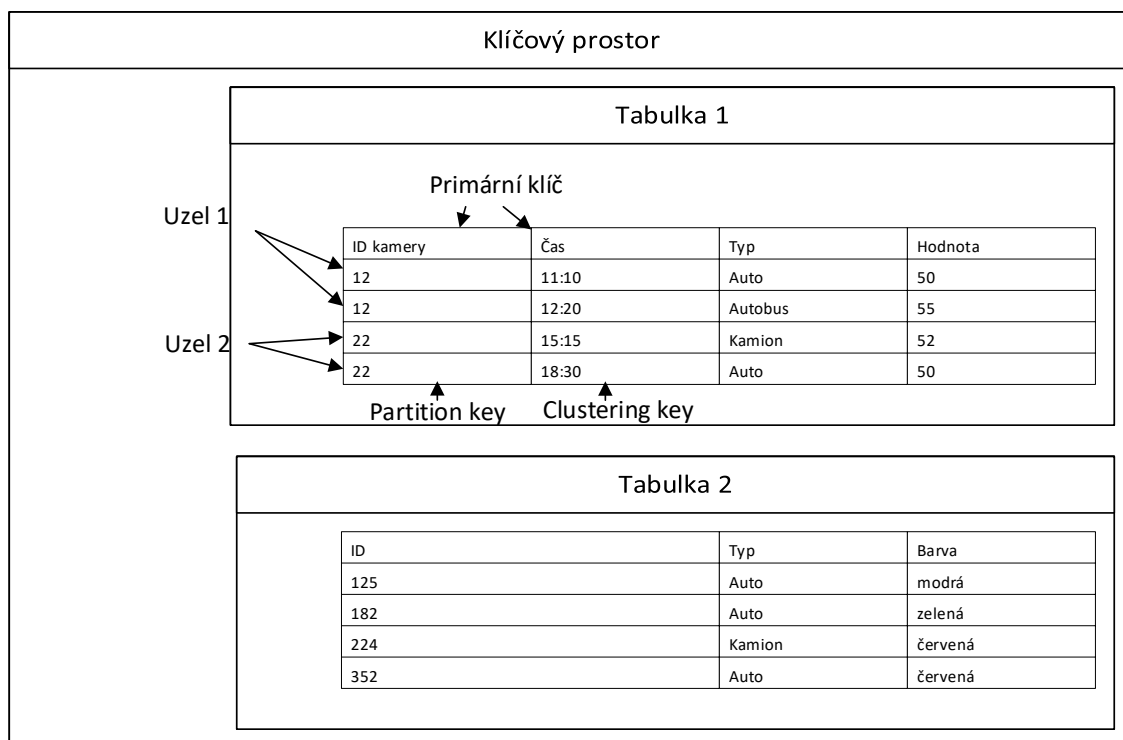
Klíčový prostor

Tabulka 1

Primární klíč

Uzel 1

Uzel 2

| ID kamery | Čas | Typ | Hodnota |
|---|---|---|---|
| 12 | 11:10 | Auto | 50 |
| 12 | 12:20 | Autobus | 55 |
| 22 | 15:15 | Kamion | 52 |
| 22 | 18:30 | Auto | 50 |

Partition key Clustering key

Tabulka 2

| ID | Typ | Barva |
|---|---|---|
| 125 | Auto | modrá |
| 182 | Auto | zelená |
| 224 | Kamion | červená |
| 352 | Auto | červená |